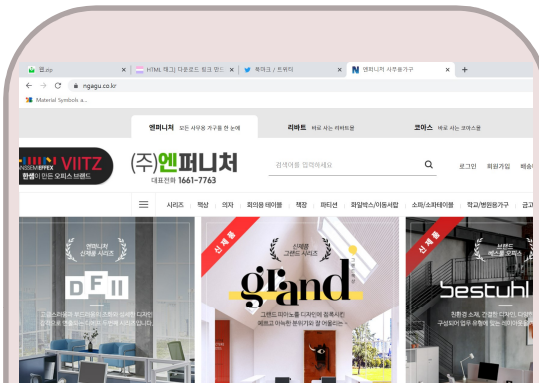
웹.zip
HTML 태그 다운로드 링크 만드
북마크 / 트위터
엔퍼니처 사무용가구
ngagu.co.kr
Material Symbols a...

엔퍼니처 모든 사무용 가구를 한 눈에
리바트 바로 사는 리바트몰
코아스 바로 사는 코아스몰

VIITZ
한샘이 만든 오피스 브랜드
(주)엔퍼니처
대표전화 1661-7763
검색어를 입력해주세요
로그인 회원가입 배송

시리즈 책상 의자 회의용테이블 책장 파티션 화일박스/이동서랍 소파/소파테이블 학교/병원용가구 금고

엔퍼니처 신제품 시리즈
DFII

신제품
신제품 그랜드 시리즈
grand
그랜드 의자
그랜드 의자 노출 디자인에 접목시킨 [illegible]

신제품
브랜드 베스트 오피스
bestuhl
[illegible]